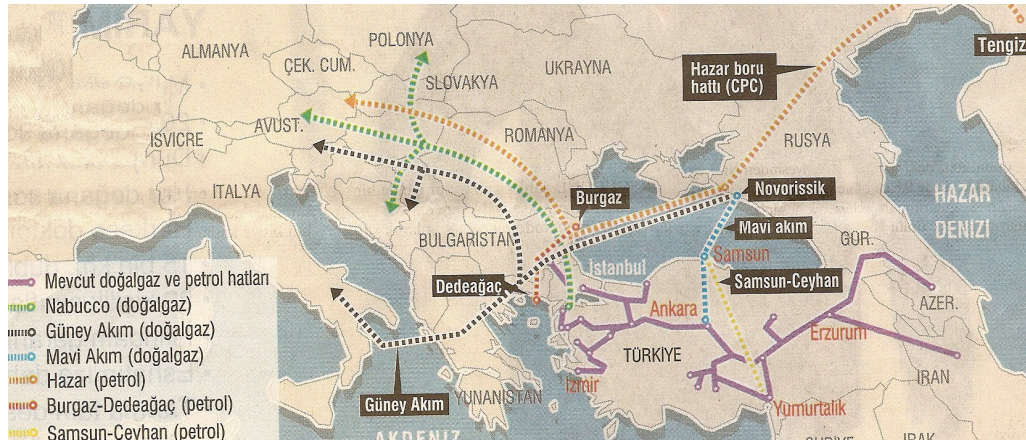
ALMANYA
POLONYA
ÇEK. CUM.
SLOVAKYA
UKRAYNA
Hazar boru hattı (CPC)
Tengiz
AVUST.
İSVİCRE
ROMANYA
RUSYA
İTALYA
Burgaz
Novorissik
HAZAR DENİZİ
BULGARİSTAN
Mavi akım
GÜR.
Samsun
İstanbul
Samsun-Ceyhan
Dedeağaç
Ankara
AZER.
Erzurum
TÜRKİYE
İzmir
İRAN
YUNANİSTAN
Yumurtalık
Güney Akım
AKDENİZ
IRAK
Mevcut doğalgaz ve petrol hatları
Nabucco (doğalgaz)
Güney Akım (doğalgaz)
Mavi Akım (doğalgaz)
Hazar (petrol)
Burgaz-Dedeağaç (petrol)
Samsun-Ceyhan (petrol)